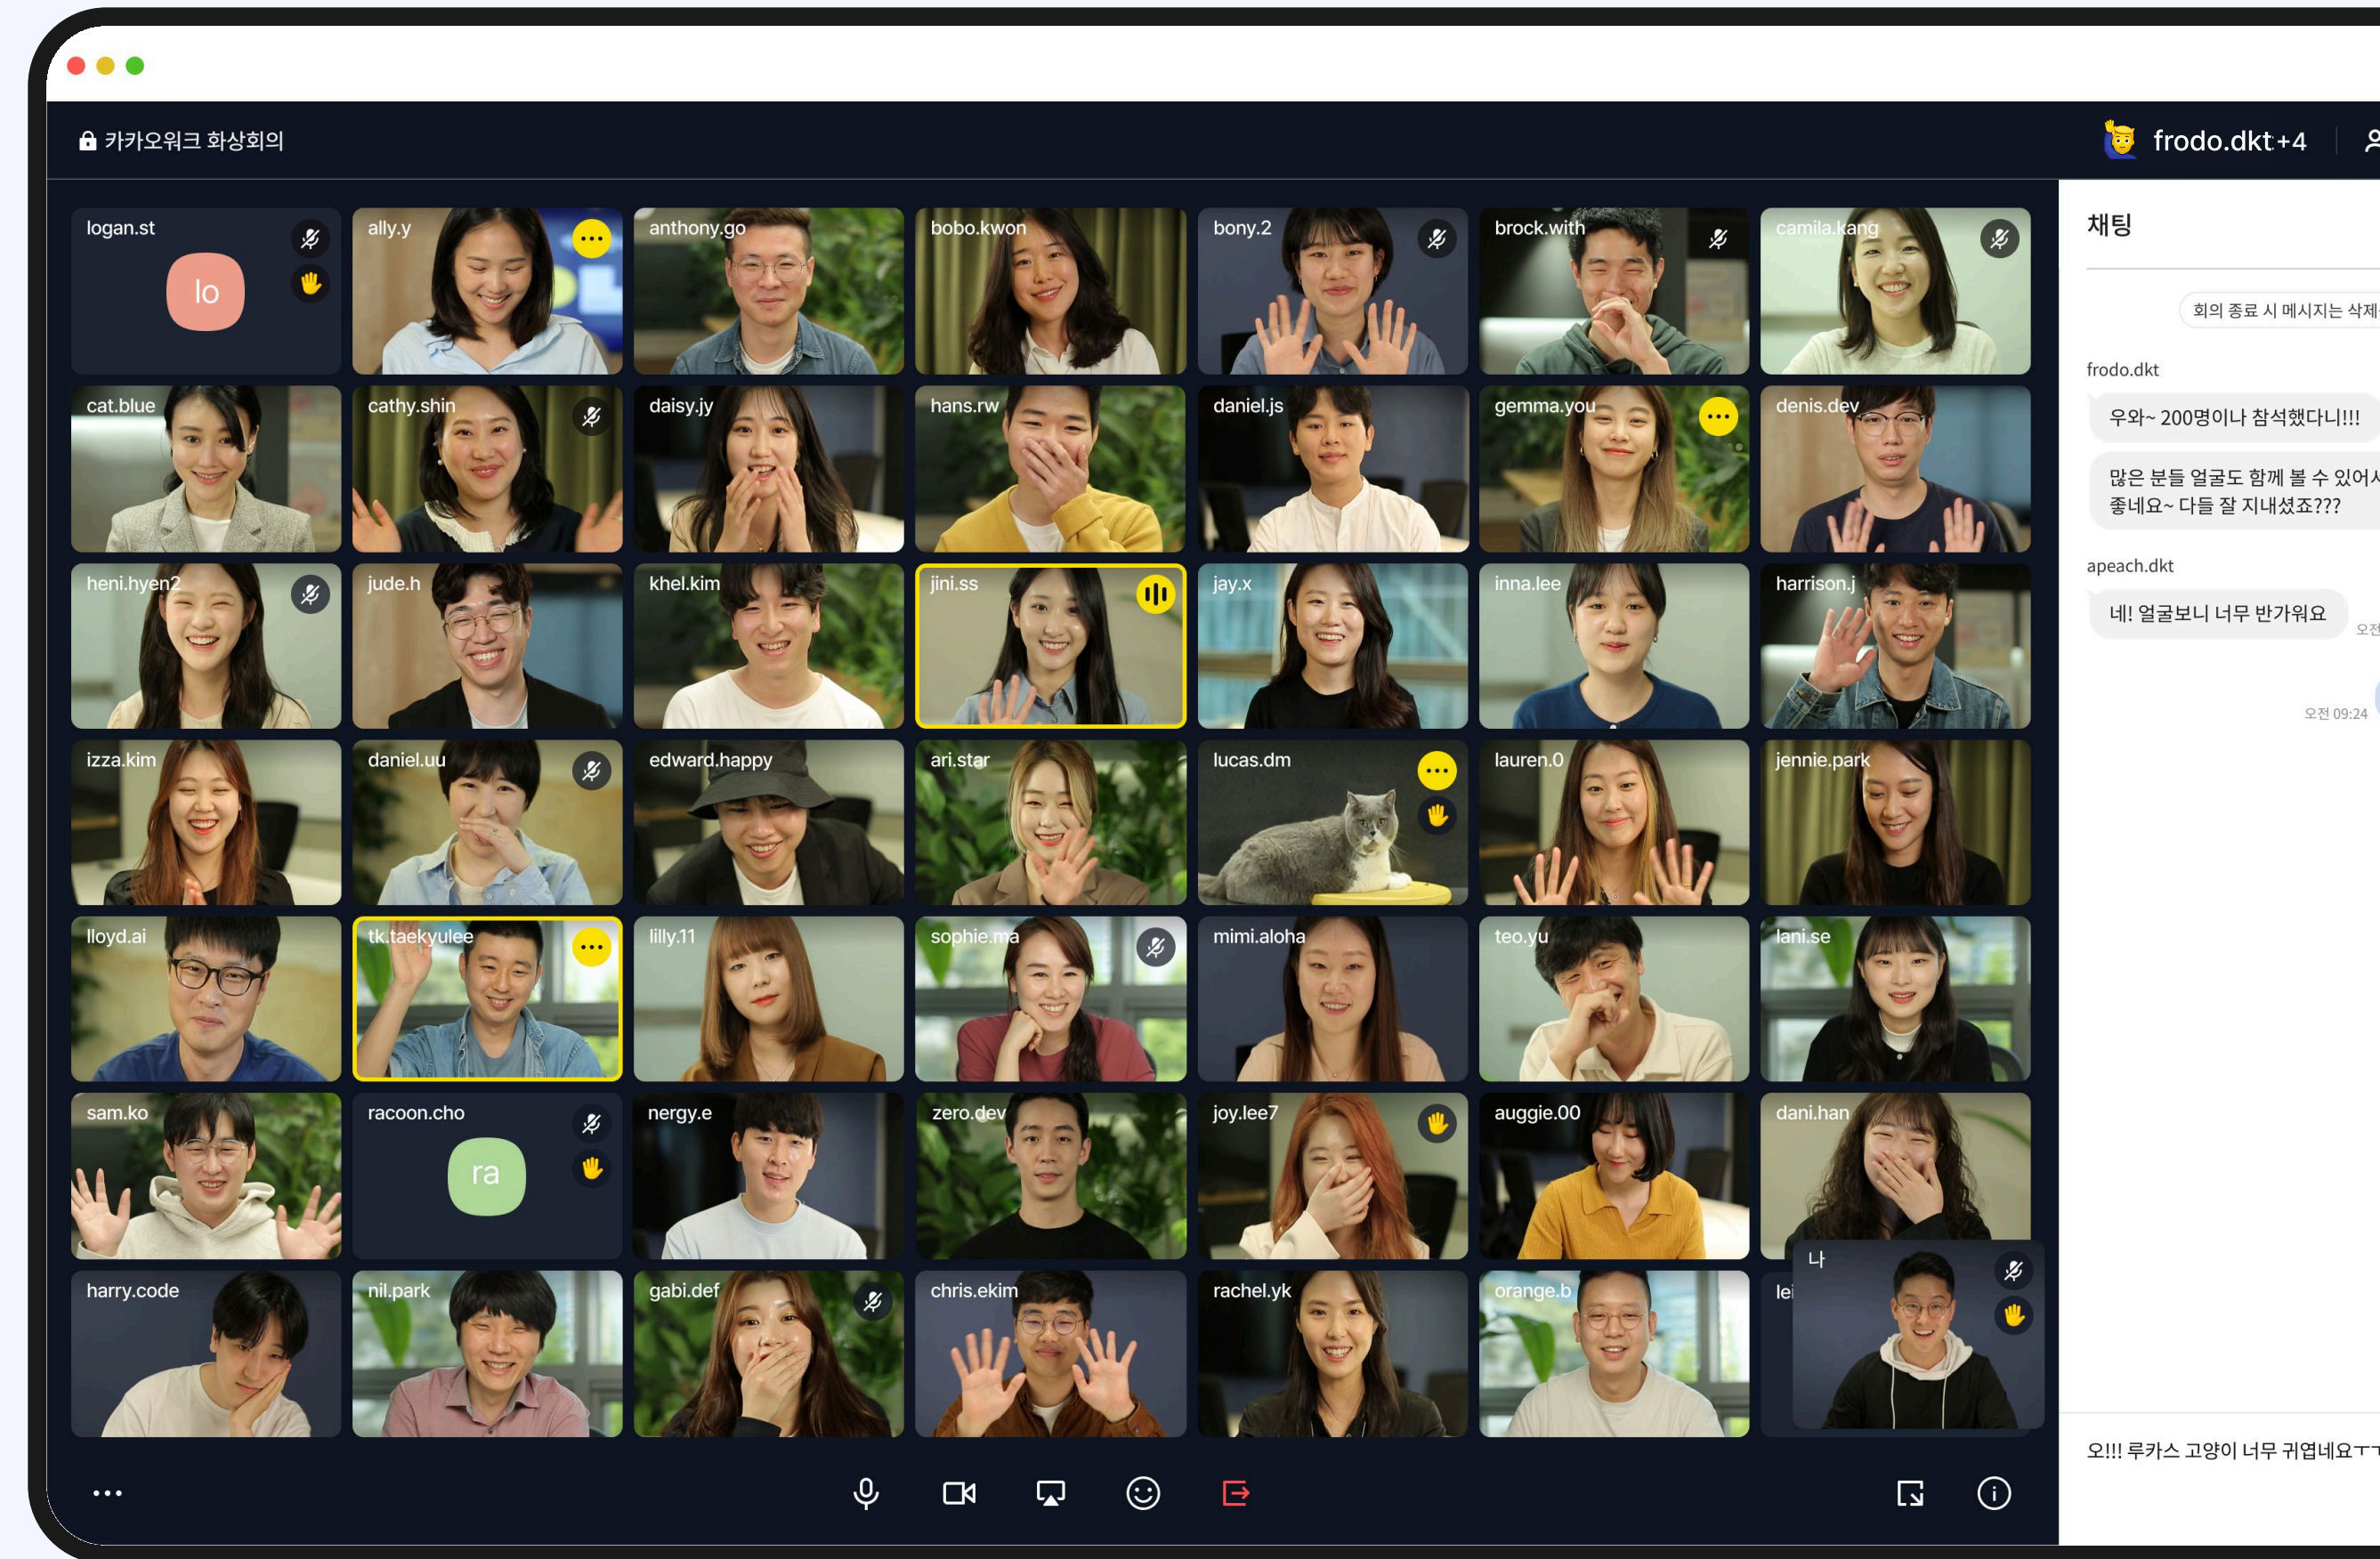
카카오워크 화상회의

frodo.dkt+4

logan.st
lo
ally.y
anthony.go
bobo.kwon
bony.2
brock.with
camila.kang
cat.blue
cathy.shin
daisy.jy
hans.rw
daniel.js
gemma.you
denis.dev
heni.hyen2
jude.h
khel.kim
jini.ss
jay.x
inna.lee
harrison.j
izza.kim
daniel.uu
edward.happy
ari.star
lucas.dm
lauren.0
jennie.park
lloyd.ai
tk.taekyulee
lilly.11
sophie.ma
mimi.aloha
teo.yu
lani.se
sam.ko
racoon.cho
ra
nergy.e
zero.dev
joy.lee7
auggie.00
dani.han
harry.code
nil.park
gabi.def
chris.ekim
rachel.yk
orange.b
lei
나

채팅

회의 종료 시 메시지는 삭제

frodo.dkt
우와~ 200명이나 참석했다니!!!
많은 분들 얼굴도 함께 볼 수 있어서 좋네요~ 다들 잘 지내셨죠???

apeach.dkt
네! 얼굴보니 너무 반가워요
오전

오전 09:24

오!!! 루카스 고양이 너무 귀엽네요ㅜㅜ